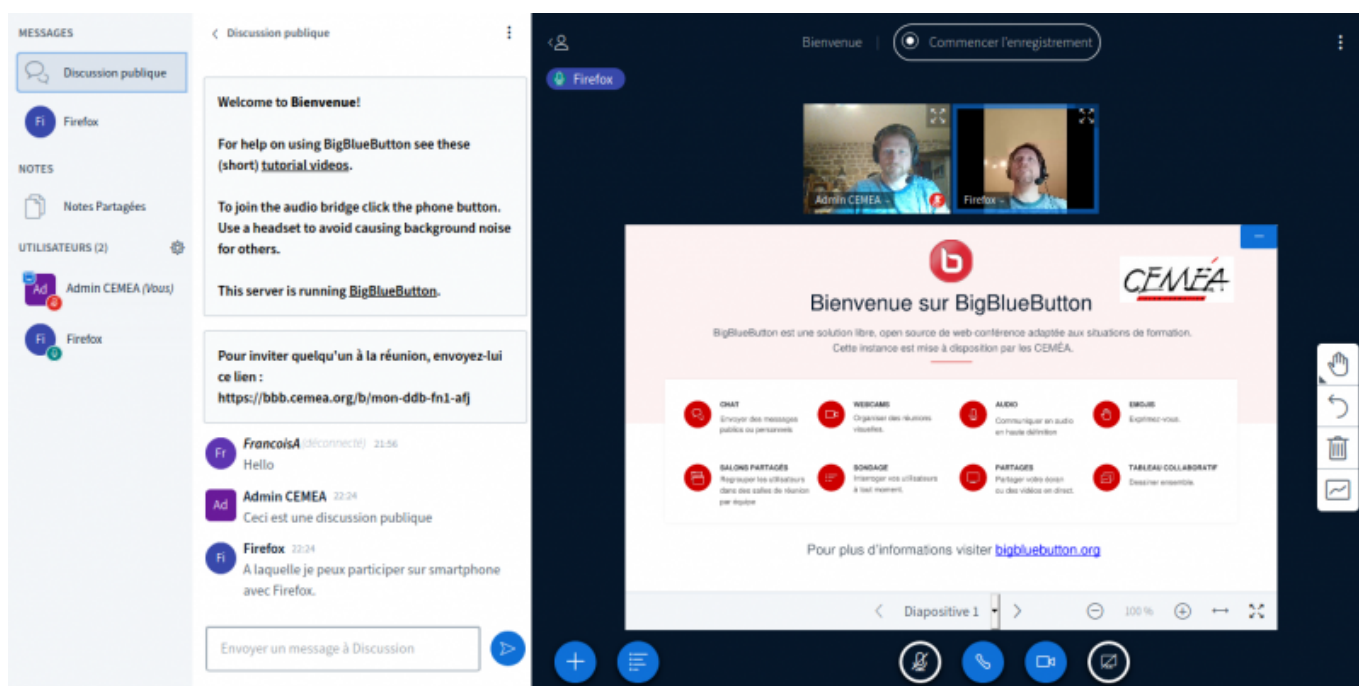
MESSAGES

Discussion publique

Fi Firefox

NOTES

Notes Partagées

UTILISATEURS (2)

Ad Admin CEMEA (Vous)

Fi Firefox

Discussion publique

Welcome to Bienvenue!

For help on using BigBlueButton see these (short) tutorial videos.

To join the audio bridge click the phone button. Use a headset to avoid causing background noise for others.

This server is running BigBlueButton.

Pour inviter quelqu'un à la réunion, envoyez-lui ce lien : https://bbb.cemea.org/b/mon-ddb-fn1-afj

Fr FrancoisA (déconnecté) 21:56
Hello

Ad Admin CEMEA 22:24
Ceci est une discussion publique

Fi Firefox 22:24
A laquelle je peux participer sur smartphone avec Firefox.

Envoyer un message à Discussion

Bienvenue | Commencer l'enregistrement

Firefox

Admin CEMEA

Firefox

CEMÉA

Bienvenue sur BigBlueButton

BigBlueButton est une solution libre, open source de web conférence adaptée aux situations de formation. Cette instance est mise à disposition par les CEMÉA.

CHAT
Envoyer des messages publics ou personnels

WEBCAMS
Organiser des réunions visuelles.

AUDIO
Communiquer en audio en haute définition

EMOJIS
Exprimez-vous.

SALONS PARTAGÉS
Regrouper les utilisateurs dans des salles de réunion par équipe

SONDAGE
Interroger vos utilisateurs à tout moment.

PARTAGES
Partager votre écran ou des vidéos en direct.

TABLEAU COLLABORATIF
Dessiner ensemble.

Pour plus d'informations visiter bigbluebutton.org

Diapositive 1

100 %